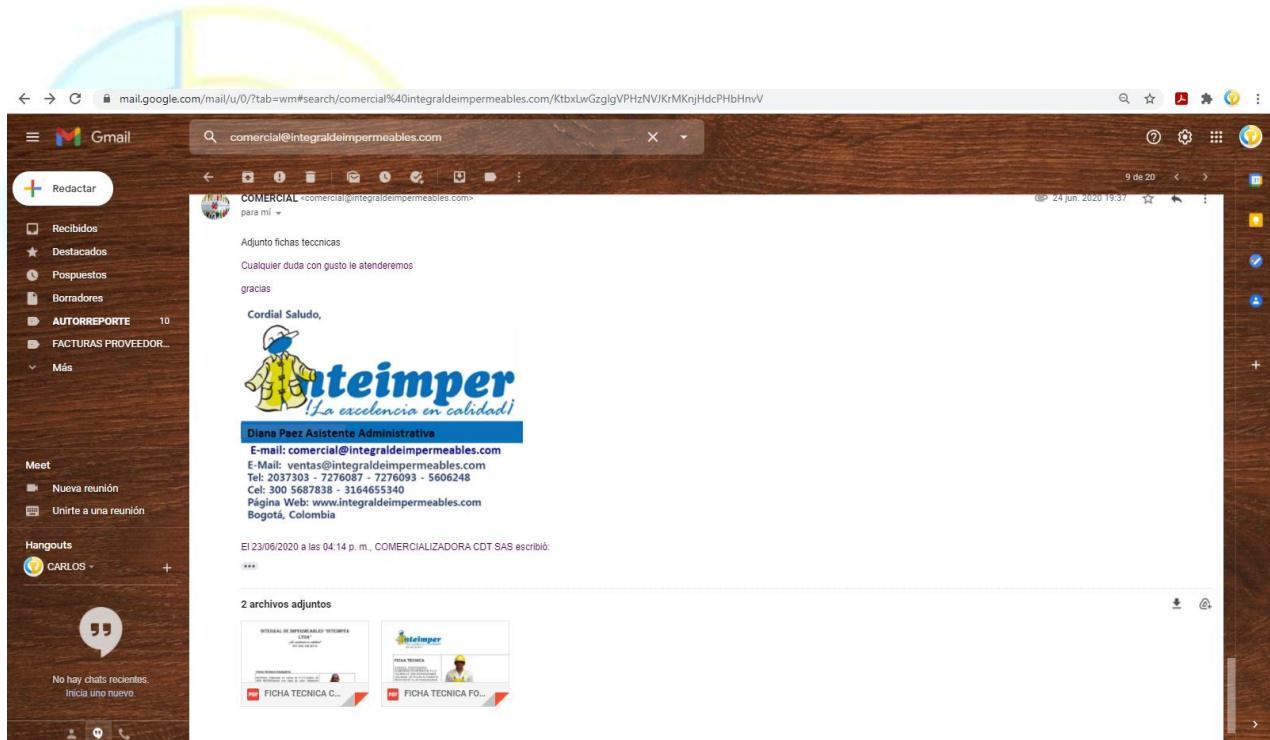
mail.google.com/mail/u/0/?tab=wm#search/comercial%40integraldeimpermeables.com/KtbxLwGzglgVPHzNVJKrMKnjHdcPHbHnvV

Gmail

comercial@integraldeimpermeables.com

Redactar

Recibidos
Destacados
Pospuestos
Borradores
AUTORREPORTE 10
FACTURAS PROVEEDOR...
Más

Meet
Nueva reunión
Unirte a una reunión

Hangouts
CARLOS

No hay chats recientes. Inicia uno nuevo

9 de 20

COMERCIAL <comercial@integraldeimpermeables.com>
para mí

24 jun. 2020 19:37

Adjunto fichas tecnicas

Cualquier duda con gusto le atenderemos

gracias

Cordial Saludo,

Inteimper
¡La excelencia en calidad!

Diana Paez Asistente Administrativa
E-mail: comercial@integraldeimpermeables.com
E-Mail: ventas@integraldeimpermeables.com
Tel: 2037303 - 7276087 - 7276093 - 5606248
Cel: 300 5687838 - 3164655340
Página Web: www.integraldeimpermeables.com
Bogotá, Colombia

El 23/06/2020 a las 04:14 p. m., COMERCIALIZADORA CDT SAS escribió:

2 archivos adjuntos

INTEGRAL DE IMPERMEABLES "INTEIMPER LTDA"

FICHA TECNICA C...

Inteimper

FICHA TECNICA

FICHA TECNICA FO...